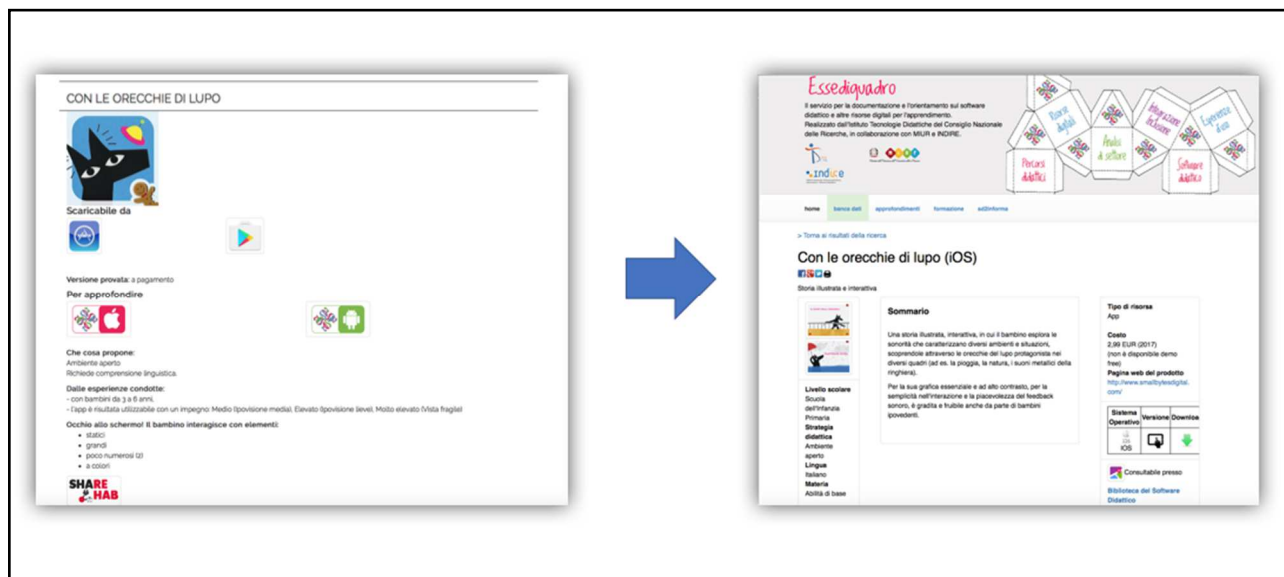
CON LE ORECCHIE DI LUPO

Scaricabile da

Versione provata: a pagamento

Per approfondire

Che cosa propone:
Ambiente aperto
Richiede comprensione linguistica.

Dalle esperienze condotte:
- con bambini da 3 a 6 anni.
- l'app è risultata utilizzabile con un impegno: Medio (Ipovisione media), Elevato (Ipovisione lieve), Molto elevato (Vista fragile)

Occhio allo schermo! Il bambino interagisce con elementi:
• statici
• grandi
• poco numerosi (2)
• a colori

SHARE HAB

Essediquadro

Il servizio per la documentazione e l'orientamento sul software didattico e altre risorse digitali per l'apprendimento.
Realizzato dall'Istituto Tecnologie Didattiche del Consiglio Nazionale delle Ricerche, in collaborazione con MIUR e INDIRE.

indire

Risorse digitali
Analisi di settore
Integrazione tecnologie
Esperienze d'uso
Percorsi didattici
Software didattico

home banca dati approfondimenti formazione sd2informa

> Torna ai risultati della ricerca

Con le orecchie di lupo (iOS)

Storia illustrata e interattiva

Livello scolare
Scuola dell'infanzia
Primaria
Strategia didattica
Ambiente aperto
Lingua
Italiano
Materia
Abilità di base

Sommario

Una storia illustrata, interattiva, in cui il bambino esplora le sonorità che caratterizzano diversi ambienti e situazioni, scoprendole attraverso le orecchie del lupo protagonista nei diversi quadri (ad es. la pioggia, la natura, i suoni metallici della ringhiera).

Per la sua grafica essenziale e ad alto contrasto, per la semplicità nell'interazione e la piacevolezza del feedback sonoro, è gradita e fruibile anche da parte di bambini ipovedenti.

Tipo di risorsa
App

Costo
2,99 EUR (2017)
(non è disponibile demo free)
Pagina web del prodotto
http://www.smallbytesdigital.com/

| Sistema Operativo | Versione | Downlo |
|---|---|---|
| iOS | | |

Consultabile presso
Biblioteca del Software Didattico